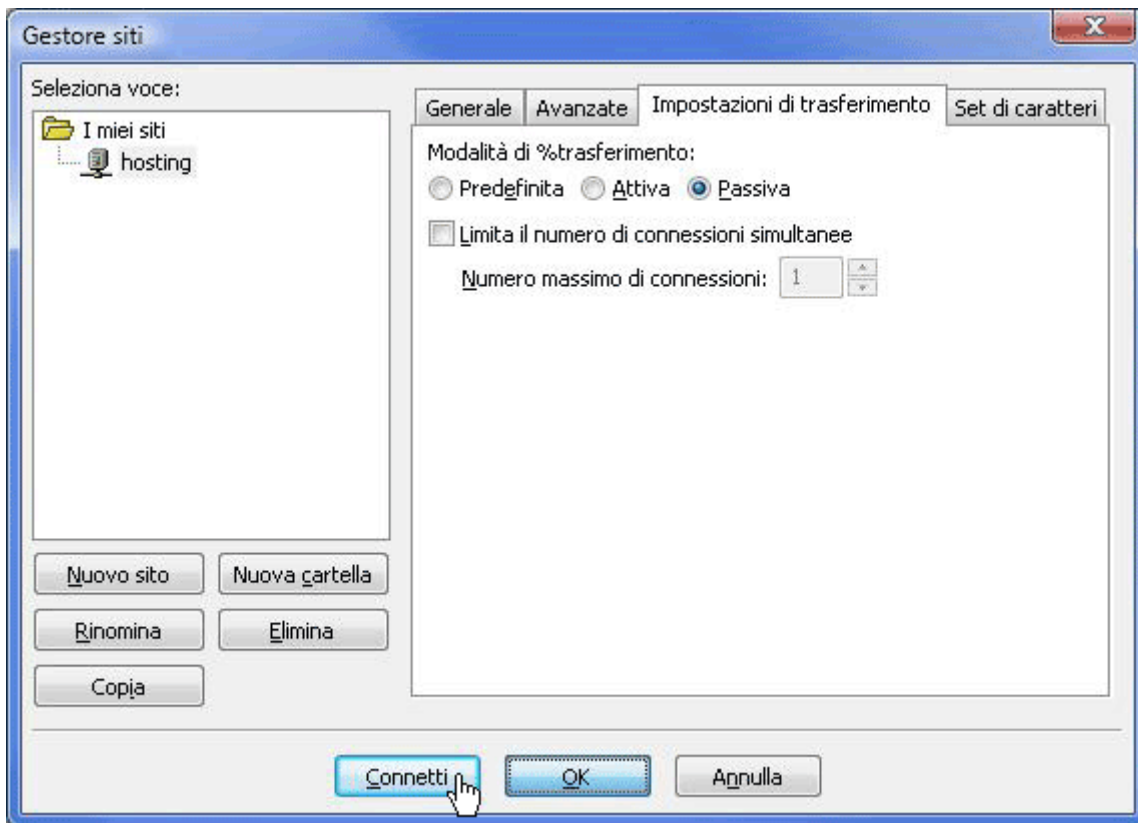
Gestore siti

Seleziona voce:

I miei siti
hosting

Generale | Avanzate | Impostazioni di trasferimento | Set di caratteri

Modalità di %trasferimento:
Predefinita Attiva Passiva

Limita il numero di connessioni simultanee
Numero massimo di connessioni: 1

Nuovo sito
Nuova cartella
Rinomina
Elimina
Copia

Connetti
OK
Annulla